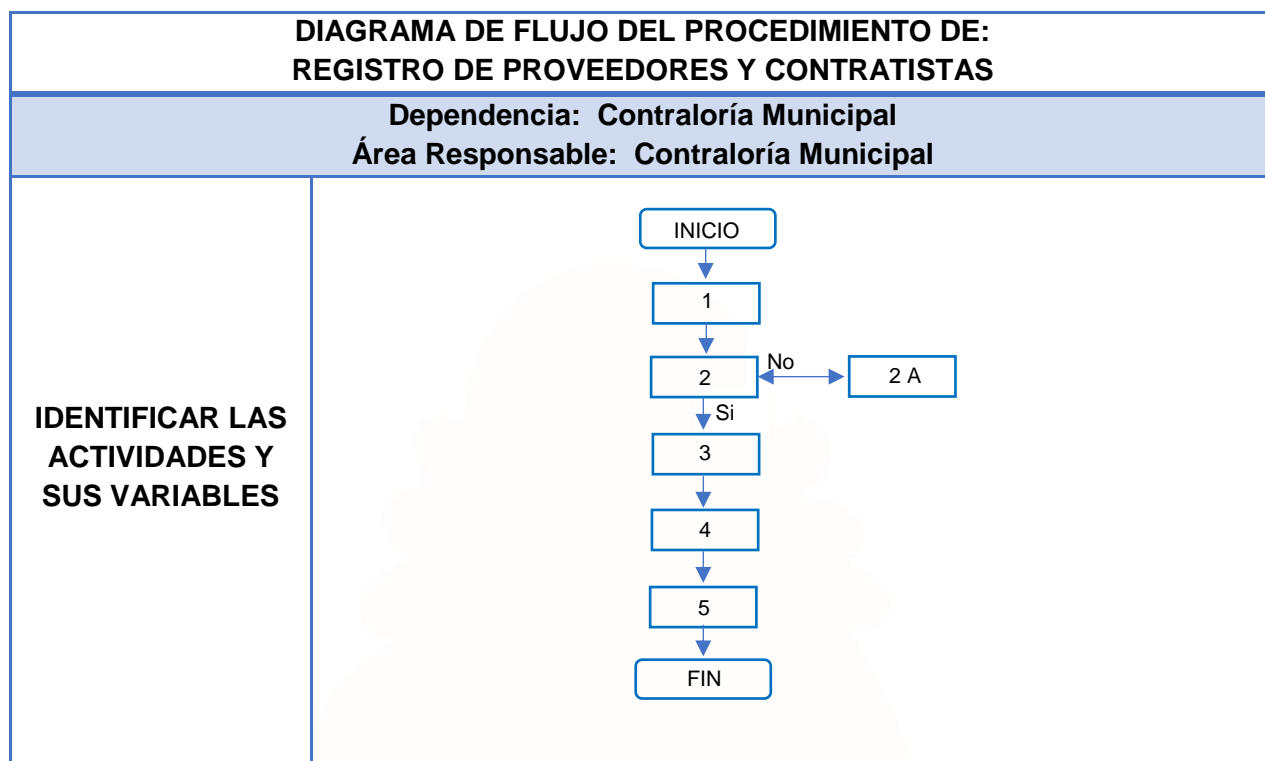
DIAGRAMA DE FLUJO DEL PROCEDIMIENTO DE:
REGISTRO DE PROVEEDORES Y CONTRATISTAS

Dependencia: Contraloría Municipal
Área Responsable: Contraloría Municipal

IDENTIFICAR LAS ACTIVIDADES Y SUS VARIABLES

INICIO
1
2
No
2 A
Si
3
4
5
FIN